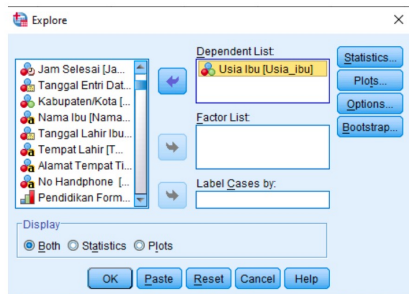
Explore

Jam Selesai [Ja...
Tanggal Entri Dat...
Kabupaten/Kota [...
Nama Ibu [Nama...
Tanggal Lahir Ibu...
Tempat Lahir [T...
Alamat Tempat Ti...
No Handphone [...
Pendidikan Form...

Dependent List:
Usia Ibu [Usia_ibu]

Factor List:

Label Cases by:

Statistics...
Plots...
Options...
Bootstrap...

Display
Both Statistics Plots

OK Paste Reset Cancel Help